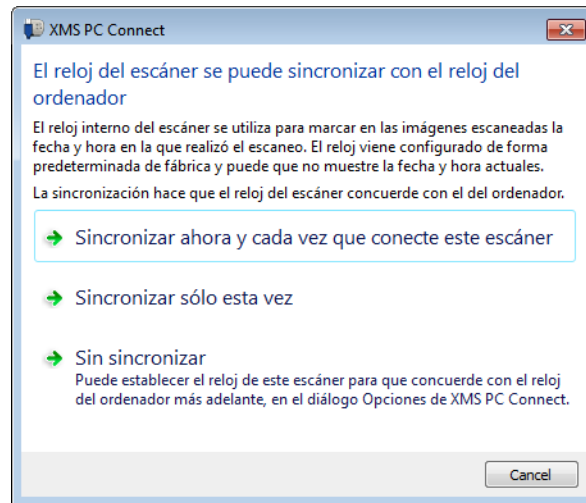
XMS PC Connect

El reloj del escáner se puede sincronizar con el reloj del ordenador

El reloj interno del escáner se utiliza para marcar en las imágenes escaneadas la fecha y hora en la que realizó el escaneo. El reloj viene configurado de forma predeterminada de fábrica y puede que no muestre la fecha y hora actuales.

La sincronización hace que el reloj del escáner concuerde con el del ordenador.

Sincronizar ahora y cada vez que conecte este escáner

Sincronizar sólo esta vez

Sin sincronizar
Puede establecer el reloj de este escáner para que concuerde con el reloj del ordenador más adelante, en el diálogo Opciones de XMS PC Connect.

Cancel